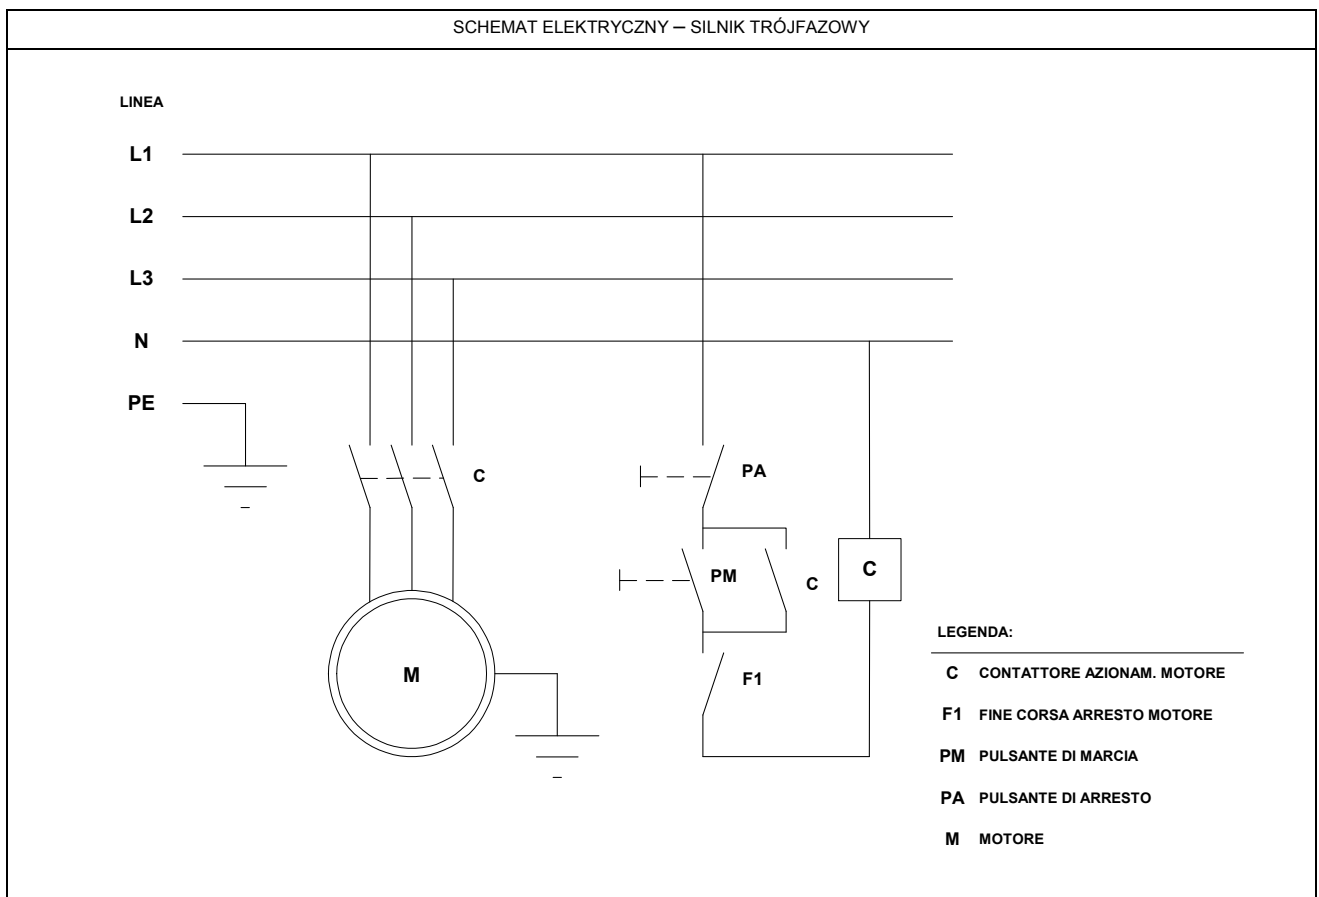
SCHEMAT ELEKTRYCZNY – SILNIK TRÓJFAZOWY

LINEA

L1

L2

L3

N

PE

C

PA

PM

C

C

M

F1

LEGENDA:

C CONTATTORE AZIONAM. MOTORE

F1 FINE CORSA ARRESTO MOTORE

PM PULSANTE DI MARCIA

PA PULSANTE DI ARRESTO

M MOTORE